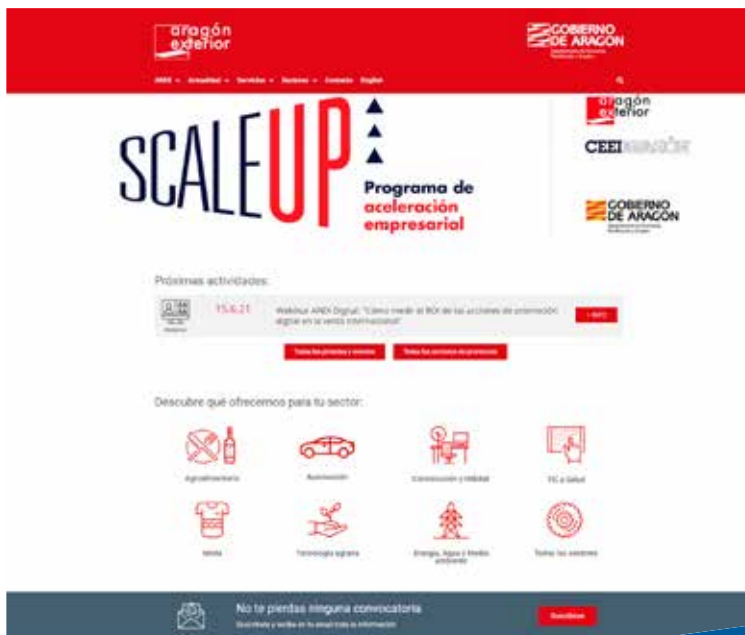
aragón exterior

GOBIERNO DE ARAGON

AREX • Actualidad • Servicios • Sectores • Contacto English

SCALEUP

Programa de aceleración empresarial

aragón exterior

CEEI ARAGÓN

GOBIERNO DE ARAGON

Próximas actividades:

15.6.21

Webinar AREX Digital: "Cómo medir el ROI de las acciones de promoción digital en la venta internacional"

+ INFO

Todas las jornadas y eventos

Todas las acciones de promoción

Descubre qué ofrecemos para tu sector:

Agroalimentario

Automoción

Construcción y Hábitat

TIC y Salud

Moda

Tecnología agraria

Energía, Agua y Medio ambiente

Todos los sectores

No te pierdas ninguna convocatoria

Suscríbete y recibe en tu email toda la información

Suscribirse